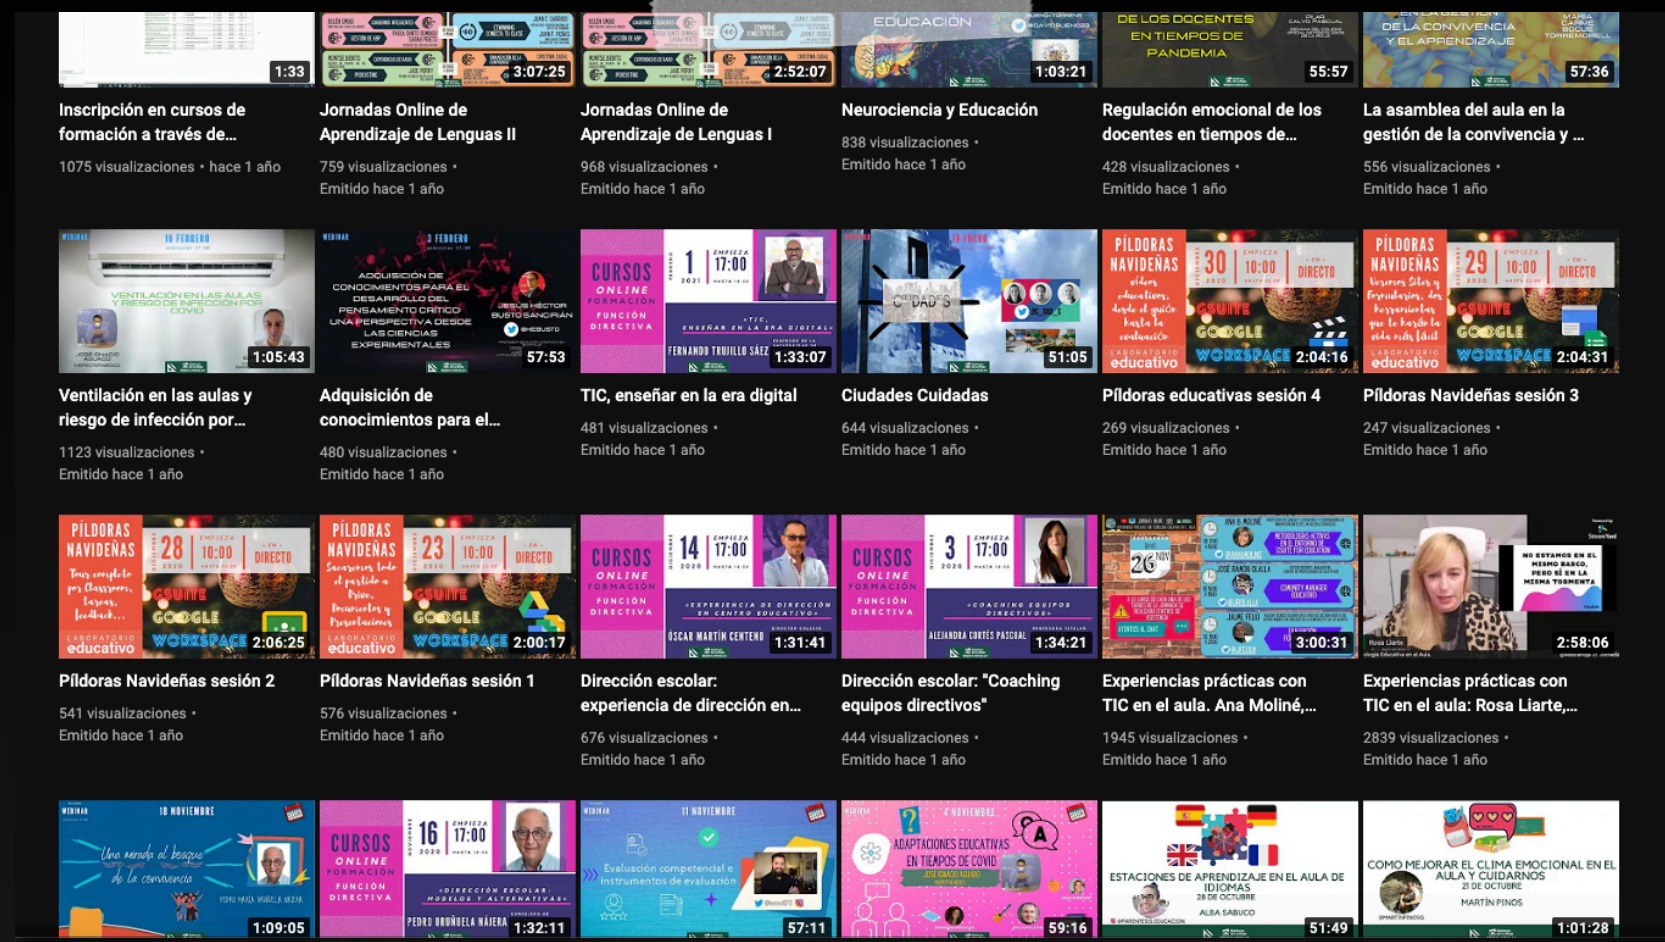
1:33
Inscripción en cursos de formación a través de...
1075 visualizaciones • hace 1 año

3:07:25
Jornadas Online de Aprendizaje de Lenguas II
759 visualizaciones •
Emitido hace 1 año

2:52:07
Jornadas Online de Aprendizaje de Lenguas I
968 visualizaciones •
Emitido hace 1 año

EDUCACIÓN
1:03:21
Neurociencia y Educación
838 visualizaciones •
Emitido hace 1 año

DE LOS DOCENTES EN TIEMPOS DE PANDEMIA
55:57
Regulación emocional de los docentes en tiempos de...
428 visualizaciones •
Emitido hace 1 año

DE LA CONVIVENCIA Y EL APRENDIZAJE
57:36
La asamblea del aula en la gestión de la convivencia y ...
556 visualizaciones •
Emitido hace 1 año

WEBINAR 18 FEBRERO
VENTILACIÓN EN LAS AULAS Y RIESGO DE INFECCIÓN POR COVID
1:05:43
Ventilación en las aulas y riesgo de infección por...
1123 visualizaciones •
Emitido hace 1 año

WEBINAR 3 FEBRERO
ADQUISICIÓN DE CONOCIMIENTOS PARA EL DESARROLLO DEL PENSAMIENTO CRÍTICO: UNA PERSPECTIVA DESDE LAS CIENCIAS EXPERIMENTALES
JESÚS HÉCTOR BUSTO SANCIRIÁN
57:53
Adquisición de conocimientos para el...
480 visualizaciones •
Emitido hace 1 año

CURSOS ONLINE FORMACIÓN FUNCIÓN DIRECTIVA
1 EMPIEZA 17:00 2021
«TIC, ENSEÑAR EN LA ERA DIGITAL»
FERNANDO TRUJILLO SÁEZ
1:33:07
TIC, enseñar en la era digital
481 visualizaciones •
Emitido hace 1 año

WEBINAR 18 FEBRERO
CIUDADES
51:05
Ciudades Cuidadas
644 visualizaciones •
Emitido hace 1 año

PÍLDORAS NAVIDEÑAS
30 10:00 EN DIRECTO
GSUITE GOOGLE WORKSPACE
LABORATORIO educativo
2:04:16
Píldoras educativas sesión 4
269 visualizaciones •
Emitido hace 1 año

PÍLDORAS NAVIDEÑAS
29 10:00 EN DIRECTO
GSUITE GOOGLE WORKSPACE
LABORATORIO educativo
2:04:31
Píldoras Navideñas sesión 3
247 visualizaciones •
Emitido hace 1 año

PÍLDORAS NAVIDEÑAS
28 10:00 EN DIRECTO
GSUITE GOOGLE WORKSPACE
LABORATORIO educativo
2:06:25
Píldoras Navideñas sesión 2
541 visualizaciones •
Emitido hace 1 año

PÍLDORAS NAVIDEÑAS
23 10:00 EN DIRECTO
GSUITE GOOGLE WORKSPACE
LABORATORIO educativo
2:00:17
Píldoras Navideñas sesión 1
576 visualizaciones •
Emitido hace 1 año

CURSOS ONLINE FORMACIÓN FUNCIÓN DIRECTIVA
14 EMPIEZA 17:00 2020
«EXPERIENCIA DE DIRECCIÓN EN CENTRO EDUCATIVO»
ÓSCAR MARTÍN CENTENO
1:31:41
Dirección escolar: experiencia de dirección en...
676 visualizaciones •
Emitido hace 1 año

CURSOS ONLINE FORMACIÓN FUNCIÓN DIRECTIVA
3 EMPIEZA 17:00 2020
«COACHING EQUIPOS DIRECTIVOS»
ALEJANDRA CORTÉS PASCUAL
1:34:21
Dirección escolar: "Coaching equipos directivos"
444 visualizaciones •
Emitido hace 1 año

26 NOV
3:00:31
Experiencias prácticas con TIC en el aula. Ana Moliné,...
1945 visualizaciones •
Emitido hace 1 año

NO ESTAMOS EN EL MISMO BARCO, PERO SÍ EN LA MISMA TORMENTA
2:58:06
Experiencias prácticas con TIC en el aula: Rosa Liarte,...
2839 visualizaciones •
Emitido hace 1 año

WEBINAR 18 NOVIEMBRE
Una mirada al bosque de la convivencia
1:09:05

CURSOS ONLINE FORMACIÓN FUNCIÓN DIRECTIVA
16 EMPIEZA 17:00 2020
«DIRECCIÓN ESCOLAR: MODELOS Y ALTERNATIVAS»
PEDRO UREÑUELA NÁJERA
1:32:11

WEBINAR 11 NOVIEMBRE
Evaluación competencial e instrumentos de evaluación
57:11

WEBINAR 4 NOVIEMBRE
ADAPTACIONES EDUCATIVAS EN TIEMPOS DE COVID
JOSÉ IGNACIO AGUADO
59:16

ESTACIONES DE APRENDIZAJE EN EL AULA DE IDIOMAS
28 DE OCTUBRE
ALBA SABUCO
51:49

COMO MEJORAR EL CLIMA EMOCIONAL EN EL AULA Y CUIDARNOS
21 DE OCTUBRE
MARTÍN PINOS
1:01:28